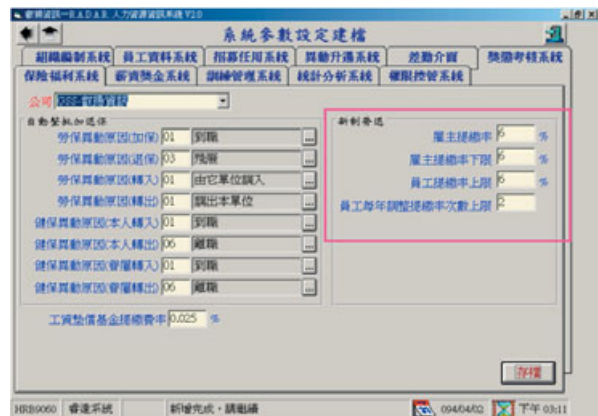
睿騰資訊—R.A.D.A.R. 人力資源資訊系統 V2.0

系統參數設定建檔

組織編制系統 | 員工資料系統 | 招募任用系統 | 異動升遷系統 | 差勤介面 | 獎懲考核系統
保險福利系統 | 薪資獎金系統 | 訓練管理系統 | 統計分析系統 | 權限控管系統

公司 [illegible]

自動勞健加退保

勞保異動原因(加保) 01 到職
勞保異動原因(退保) 03 甄假
勞保異動原因(轉入) 01 由它單位調入
勞保異動原因(轉出) 01 調出本單位
健保異動原因(本人轉入) 01 到職
健保異動原因(本人轉出) 06 離職
健保異動原因(眷屬轉入) 01 到職
健保異動原因(眷屬轉出) 06 離職

工資墊償基金提繳費率 0.025 %

新制勞退

雇主提繳率 6 %
雇主提繳率下限 6
員工提繳率上限 6 %
員工每年調整提繳率次數上限 2

存檔

HRB9060 睿達系統 新增完成，請繼續 094/04/02 下午 03:11